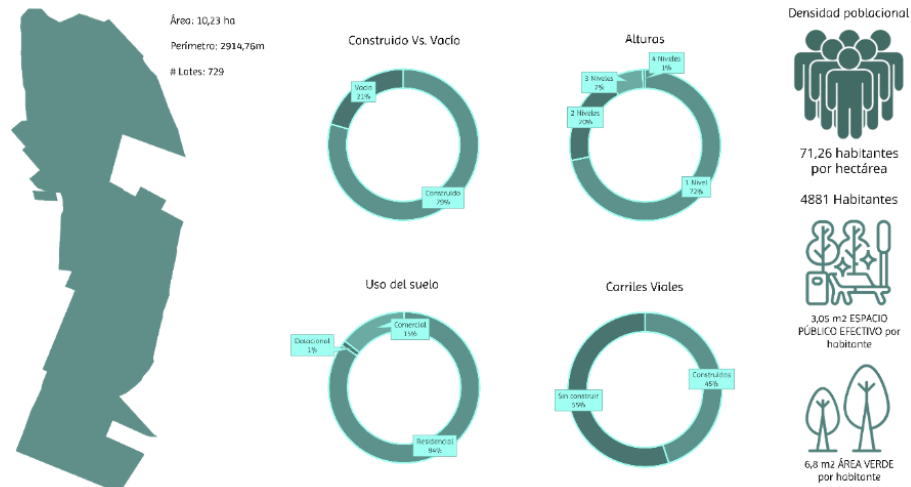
Área: 10,23 ha

Perímetro: 2914,76m

# Lotes: 729

Construido Vs. Vacío

Vacío 21%

Construido 79%

Alturas

4 Niveles 1%

3 Niveles 7%

2 Niveles 20%

1 Nivel 72%

Uso del suelo

Comercial 15%

Dotacional 1%

Residencial 84%

Carriles Viales

Construidos 45%

Sin construir 55%

Densidad poblacional

71,26 habitantes por hectárea

4881 Habitantes

3,05 m2 ESPACIO PÚBLICO EFECTIVO por habitante

6,8 m2 ÁREA VERDE por habitante